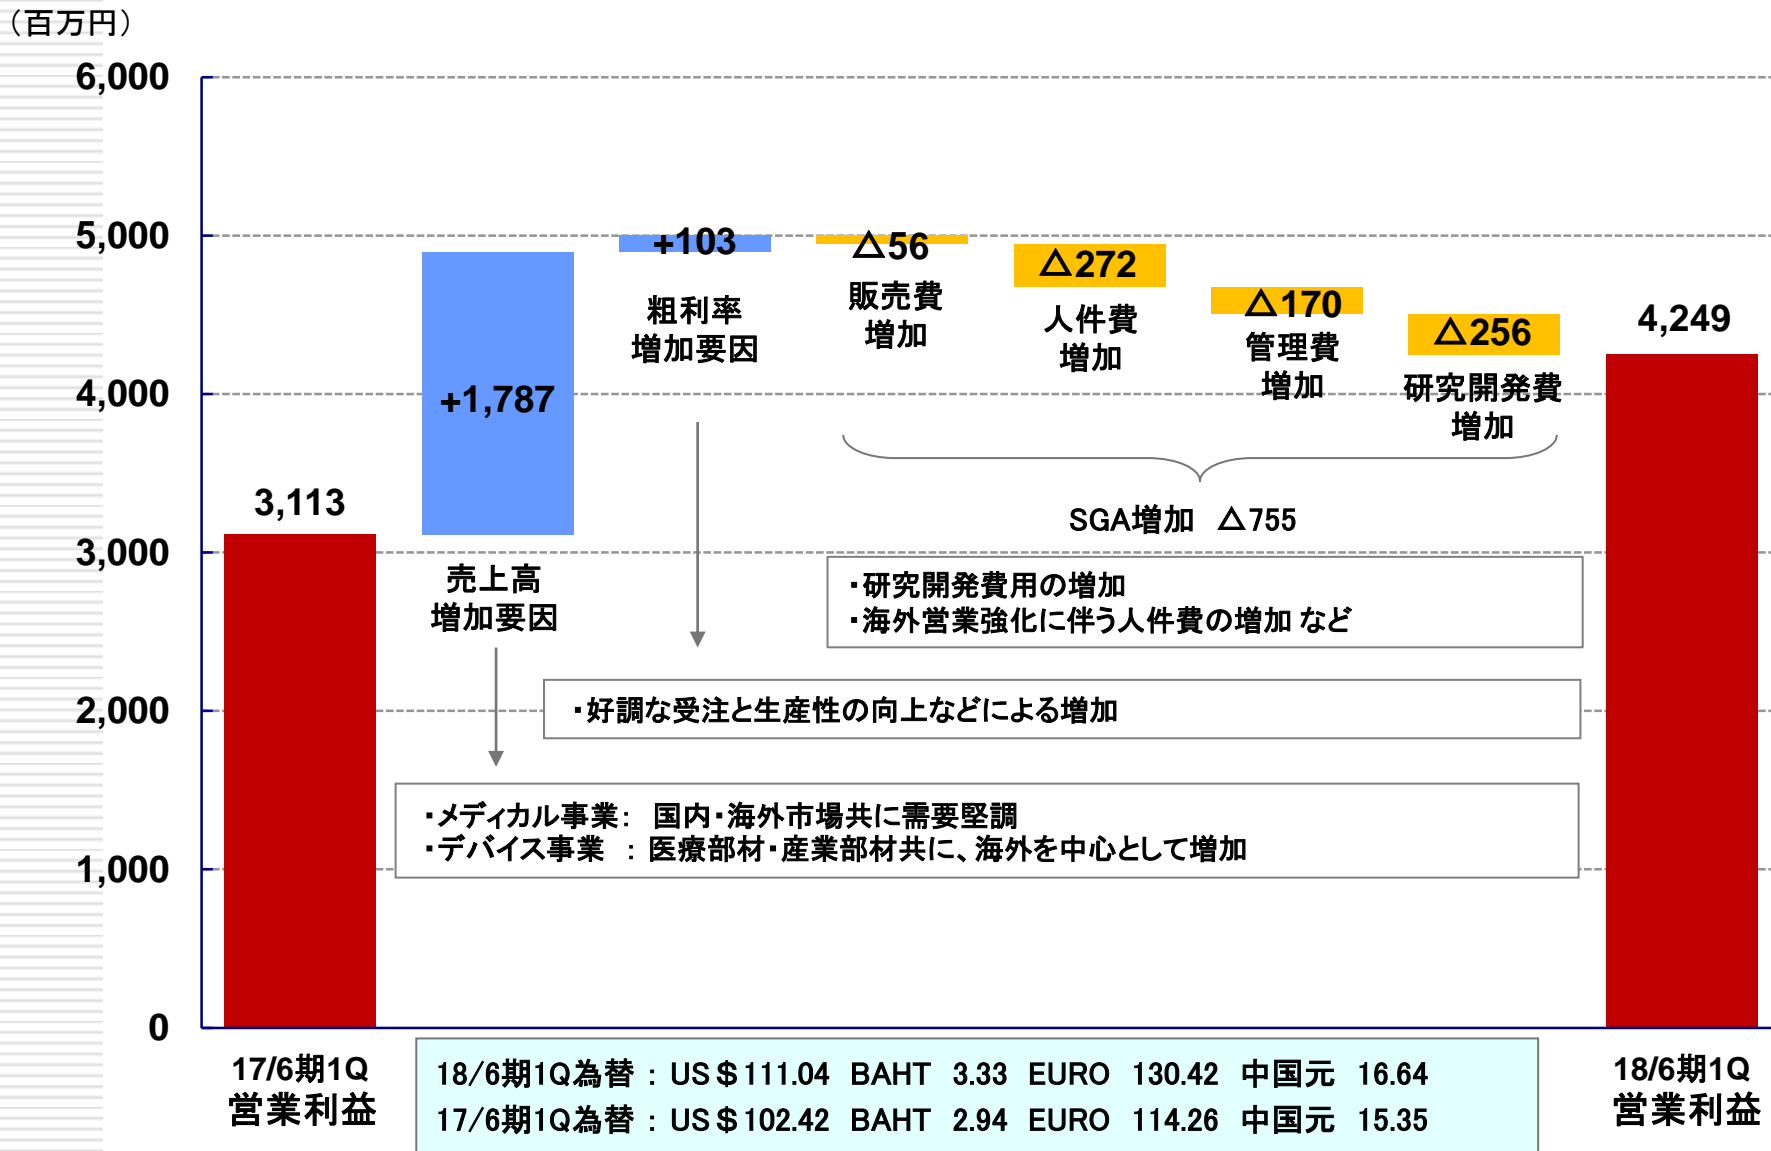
（百万円）

6,000
5,000
4,000
3,000
2,000
1,000
0

3,113

+1,787

売上高
増加要因

+103

粗利率
増加要因

△56
販売費
増加

△272
人件費
増加

△170
管理費
増加

△256
研究開発費
増加

4,249

SGA増加　△755

・研究開発費用の増加
・海外営業強化に伴う人件費の増加 など

・好調な受注と生産性の向上などによる増加

・メディカル事業：　国内・海外市場共に需要堅調
・デバイス事業　：医療部材・産業部材共に、海外を中心として増加

17/6期1Q
営業利益

18/6期1Q為替 ： US＄111.04　BAHT　3.33　EURO　130.42　中国元　16.64
17/6期1Q為替 ： US＄102.42　BAHT　2.94　EURO　114.26　中国元　15.35

18/6期1Q
営業利益